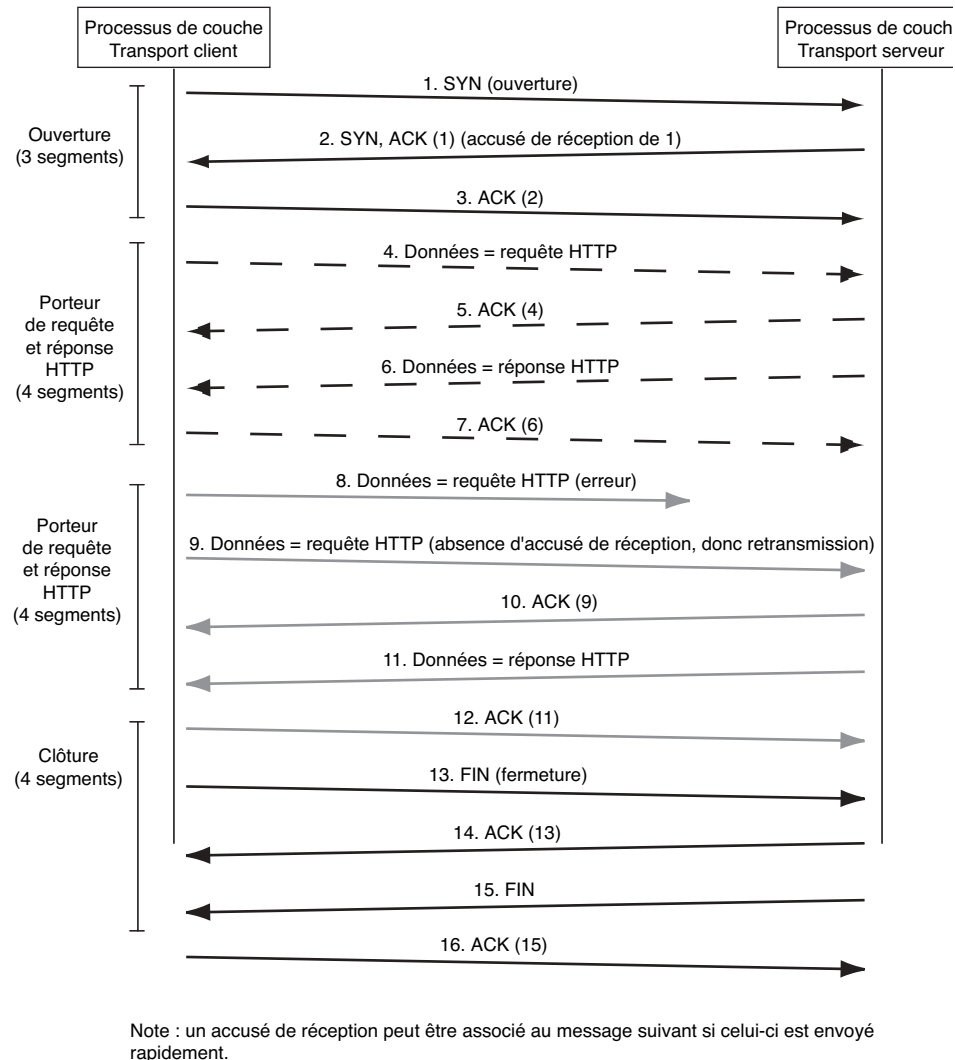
Processus de couche Transport client

Processus de couch Transport serveur

Ouverture (3 segments)

1. SYN (ouverture)

2. SYN, ACK (1) (accusé de réception de 1)

3. ACK (2)

Porteur de requête et réponse HTTP (4 segments)

4. Données = requête HTTP

5. ACK (4)

6. Données = réponse HTTP

7. ACK (6)

Porteur de requête et réponse HTTP (4 segments)

8. Données = requête HTTP (erreur)

9. Données = requête HTTP (absence d'accusé de réception, donc retransmission)

10. ACK (9)

11. Données = réponse HTTP

Clôture (4 segments)

12. ACK (11)

13. FIN (fermeture)

14. ACK (13)

15. FIN

16. ACK (15)

Note : un accusé de réception peut être associé au message suivant si celui-ci est envoyé rapidement.